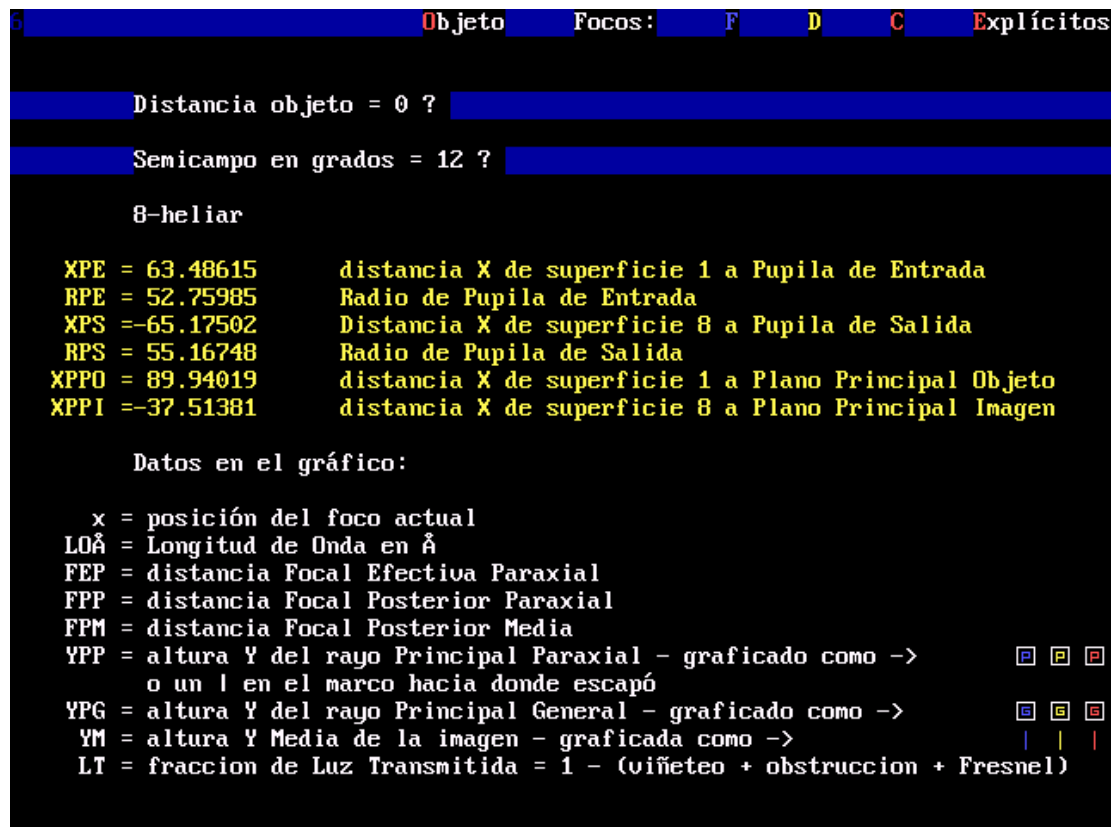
6 Objeto Focos: F D C Explícitos

Distancia objeto = 0 ?

Semicampo en grados = 12 ?

8-heliar

XPE = 63.48615 distancia X de superficie 1 a Pupila de Entrada
RPE = 52.75985 Radio de Pupila de Entrada
XPS =-65.17502 Distancia X de superficie 8 a Pupila de Salida
RPS = 55.16748 Radio de Pupila de Salida
XPPO = 89.94019 distancia X de superficie 1 a Plano Principal Objeto
XPPI =-37.51381 distancia X de superficie 8 a Plano Principal Imagen

Datos en el gráfico:

x = posición del foco actual
LOÅ = Longitud de Onda en Å
FEP = distancia Focal Efectiva Paraxial
FPP = distancia Focal Posterior Paraxial
FPM = distancia Focal Posterior Media
YPP = altura Y del rayo Principal Paraxial - graficado como -> P P P
o un | en el marco hacia donde escapó
YPG = altura Y del rayo Principal General - graficado como -> G G G
YM = altura Y Media de la imagen - graficada como -> | | |
LT = fraccion de Luz Transmitida = 1 - (viñeteo + obstruccion + Fresnel)